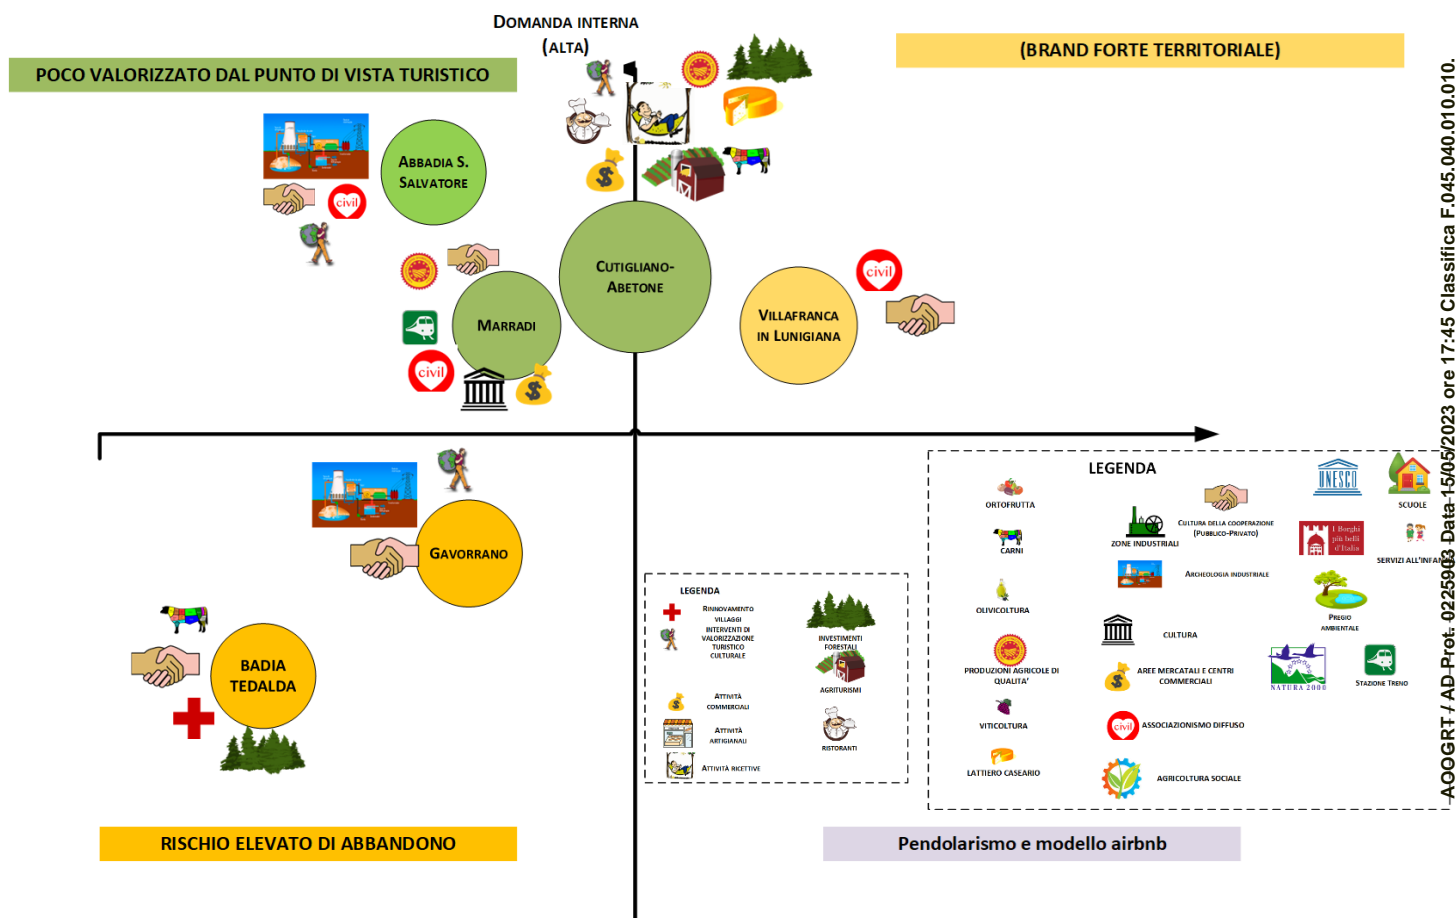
DOMANDA INTERNA
(ALTA)

POCO VALORIZZATO DAL PUNTO DI VISTA TURISTICO

(BRAND FORTE TERRITORIALE)

ABBADIA S. SALVATORE

civil

CUTIGLIANO-ABETONE

MARRADI

civil

VILLAFRANCA IN LUNIGIANA

civil

GAVORRANO

BADIA TEDALDA

LEGENDA
RINNOVAMENTO VILLAGGI
INTERVENTI DI VALORIZZAZIONE TURISTICO CULTURALE
INVESTIMENTI FORESTALI
AGRITURISMI
ATTIVITÀ COMMERCIALI
ATTIVITÀ ARTIGIANALI
RISTORANTI
ATTIVITÀ RICETTIVE

LEGENDA
ORTOFRUTTA
CARNI
OLIVICOLTURA
PRODUZIONI AGRICOLE DI QUALITA'
VITICOLTURA
LATTIERO CASEARIO
CULTURA DELLA COOPERAZIONE (PUBBLICO-PRIVATO)
ZONE INDUSTRIALI
ARCHEOLOGIA INDUSTRIALE
CULTURA
AREE MERCATALI E CENTRI COMMERCIALI
civil ASSOCIAZIONISMO DIFFUSO
AGRICOLTURA SOCIALE
UNESCO
SCUOLE
I Borghi più belli d'Italia
SERVIZI ALL'INFANZIA
PREGIO AMBIENTALE
NATURA 2000
STAZIONE TRENO

RISCHIO ELEVATO DI ABBANDONO

Pendolarismo e modello airbnb

AOOGRT / AD Prot. 0225903 Data 15/05/2023 ore 17:45 Classifica F.045.040.010.010.